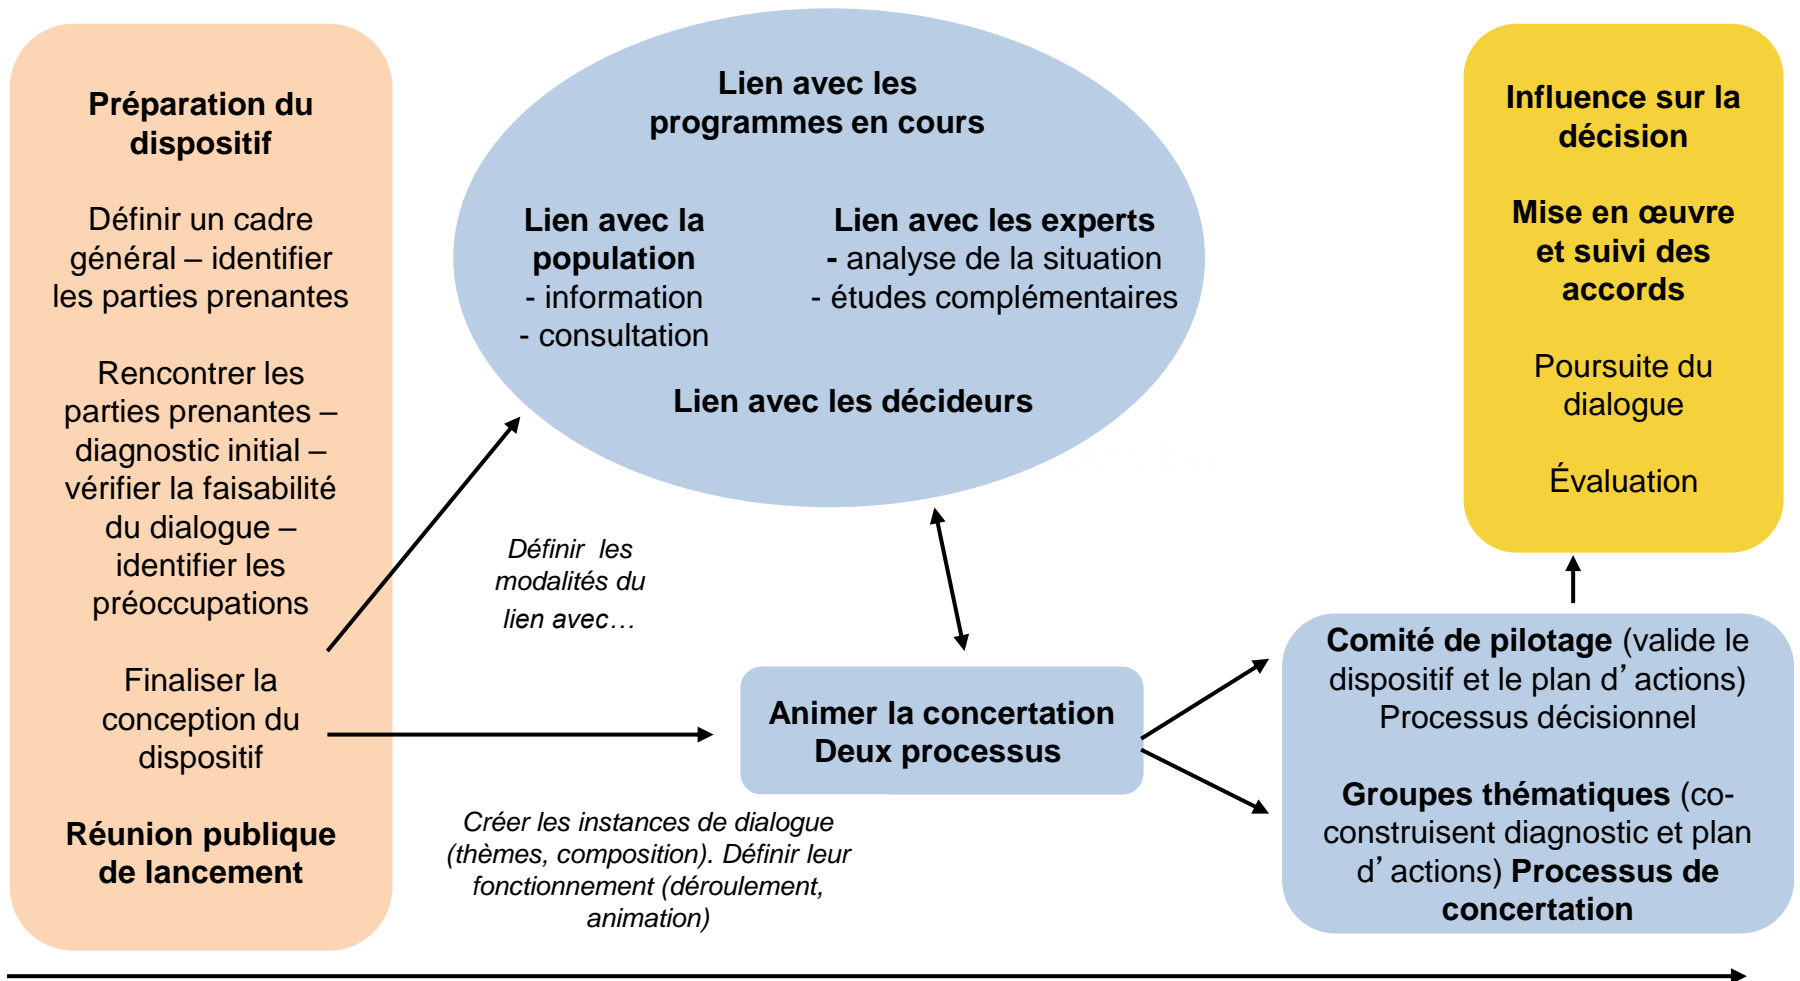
Préparation du dispositif

Définir un cadre général – identifier les parties prenantes

Rencontrer les parties prenantes – diagnostic initial – vérifier la faisabilité du dialogue – identifier les préoccupations

Finaliser la conception du dispositif

Réunion publique de lancement

Lien avec les programmes en cours

Lien avec la population
- information
- consultation

Lien avec les experts
- analyse de la situation
- études complémentaires

Lien avec les décideurs

Définir les modalités du lien avec…

Animer la concertation
Deux processus

Créer les instances de dialogue (thèmes, composition). Définir leur fonctionnement (déroulement, animation)

Influence sur la décision

Mise en œuvre et suivi des accords

Poursuite du dialogue

Évaluation

Comité de pilotage (valide le dispositif et le plan d'actions) Processus décisionnel

Groupes thématiques (co-construisent diagnostic et plan d'actions) Processus de concertation